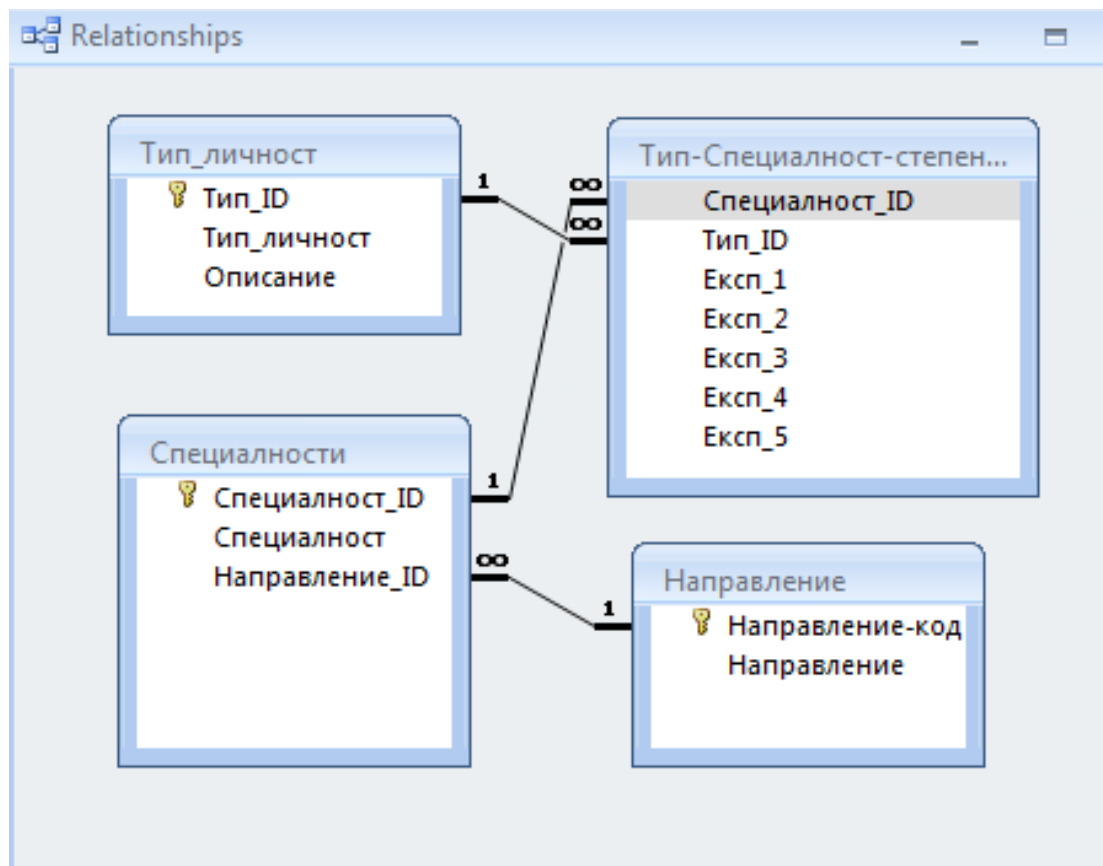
Relationships

Тип_личност
Тип_ID
Тип_личност
Описание

1

$\infty$
$\infty$

Тип-Специалност-степен...
Специалност_ID
Тип_ID
Експ_1
Експ_2
Експ_3
Експ_4
Експ_5

Специалности
Специалност_ID
Специалност
Направление_ID

1

$\infty$

1

Направление
Направление-код
Направление